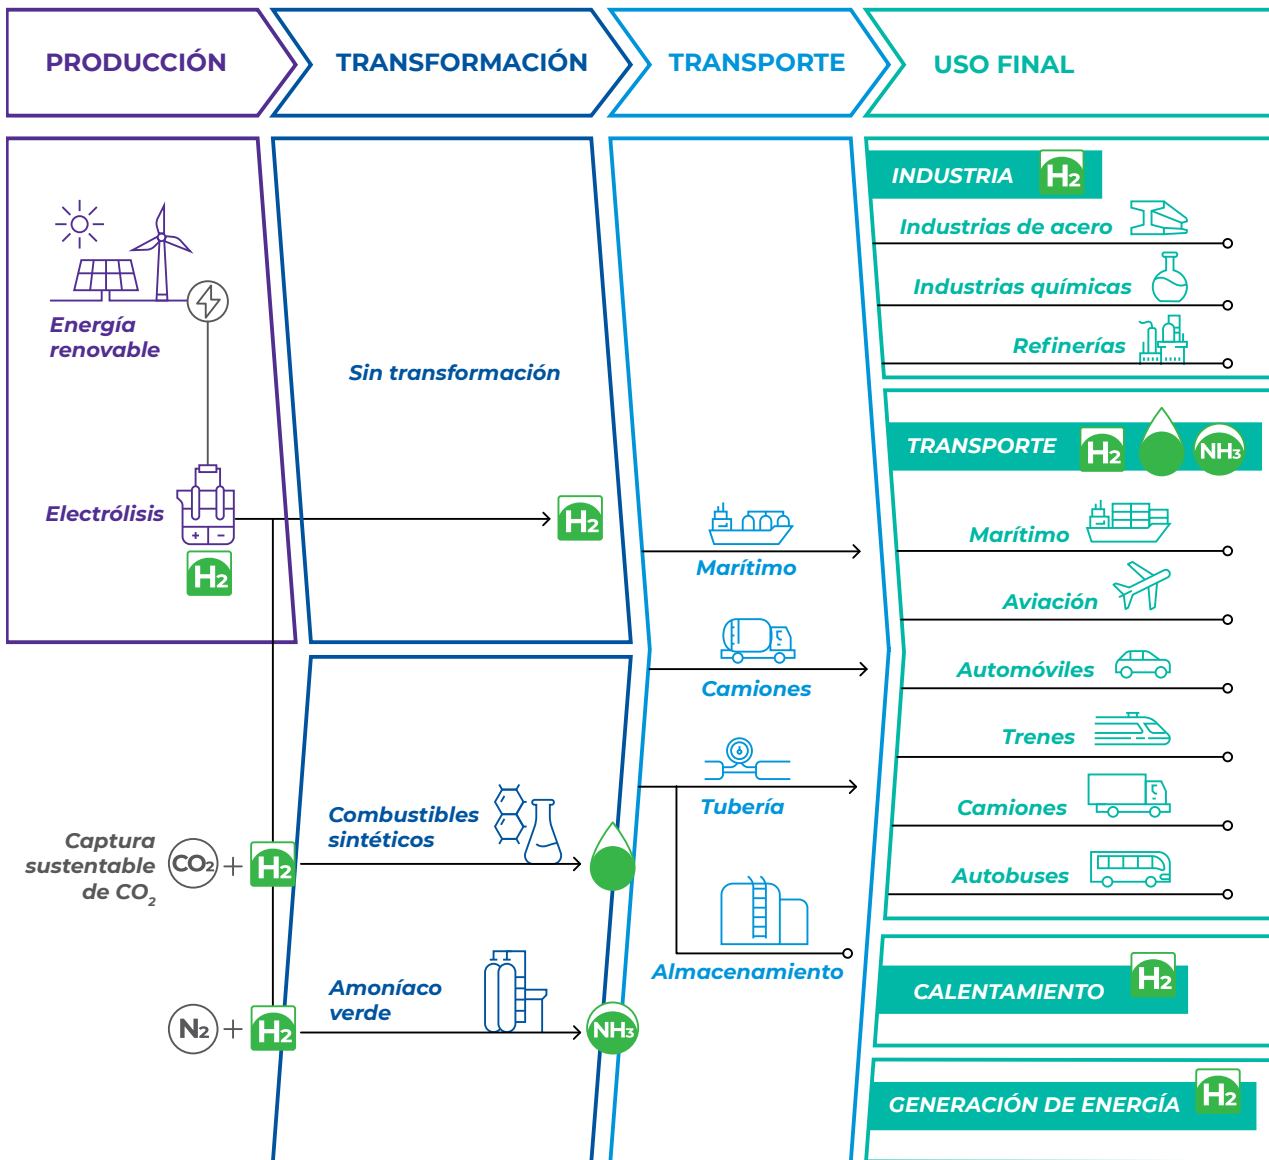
PRODUCCIÓN

TRANSFORMACIÓN

TRANSPORTE

USO FINAL

Energía renovable

Electrólisis

$H_2$

Sin transformación

$H_2$

Captura sustentable de $CO_2$

$CO_2$ + $H_2$

Combustibles sintéticos

$N_2$ + $H_2$

Amoníaco verde

$NH_3$

Marítimo

Camiones

Tubería

Almacenamiento

INDUSTRIA $H_2$

Industrias de acero

Industrias químicas

Refinerías

TRANSPORTE $H_2$ $NH_3$

Marítimo

Aviación

Automóviles

Trenes

Camiones

Autobuses

CALENTAMIENTO $H_2$

GENERACIÓN DE ENERGÍA $H_2$